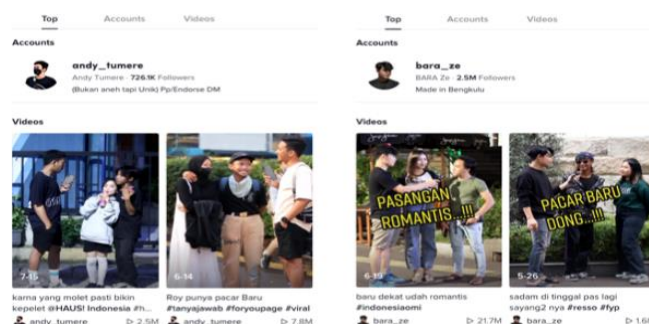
Top Accounts Videos

Accounts

andy_tumere
Andy Tumere · 726.1K Followers
(Bukan aneh tapi Unik) Pp/Endorse DM

Videos

7-15
karna yang molet pasti bikin kepelet @HAUS! Indonesia #h...
andy_tumere ▷ 2.5M

6-14
Roy punya pacar Baru #tanyajawab #foryoupage #viral
andy_tumere ▷ 7.8M

Top Accounts Videos

Accounts

bara_ze
BARA Ze · 2.5M Followers
Made in Bengkulu

Videos

PASANGAN ROMANTIS..!!!
6-19
baru dekat udah romantis #indonesiaomi
bara_ze ▷ 21.7M

PACAR BARU DONG...!!!
5-26
sadam di tinggal pas lagi sayang2 nya #resso #fyp
bara_ze ▷ 1.6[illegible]